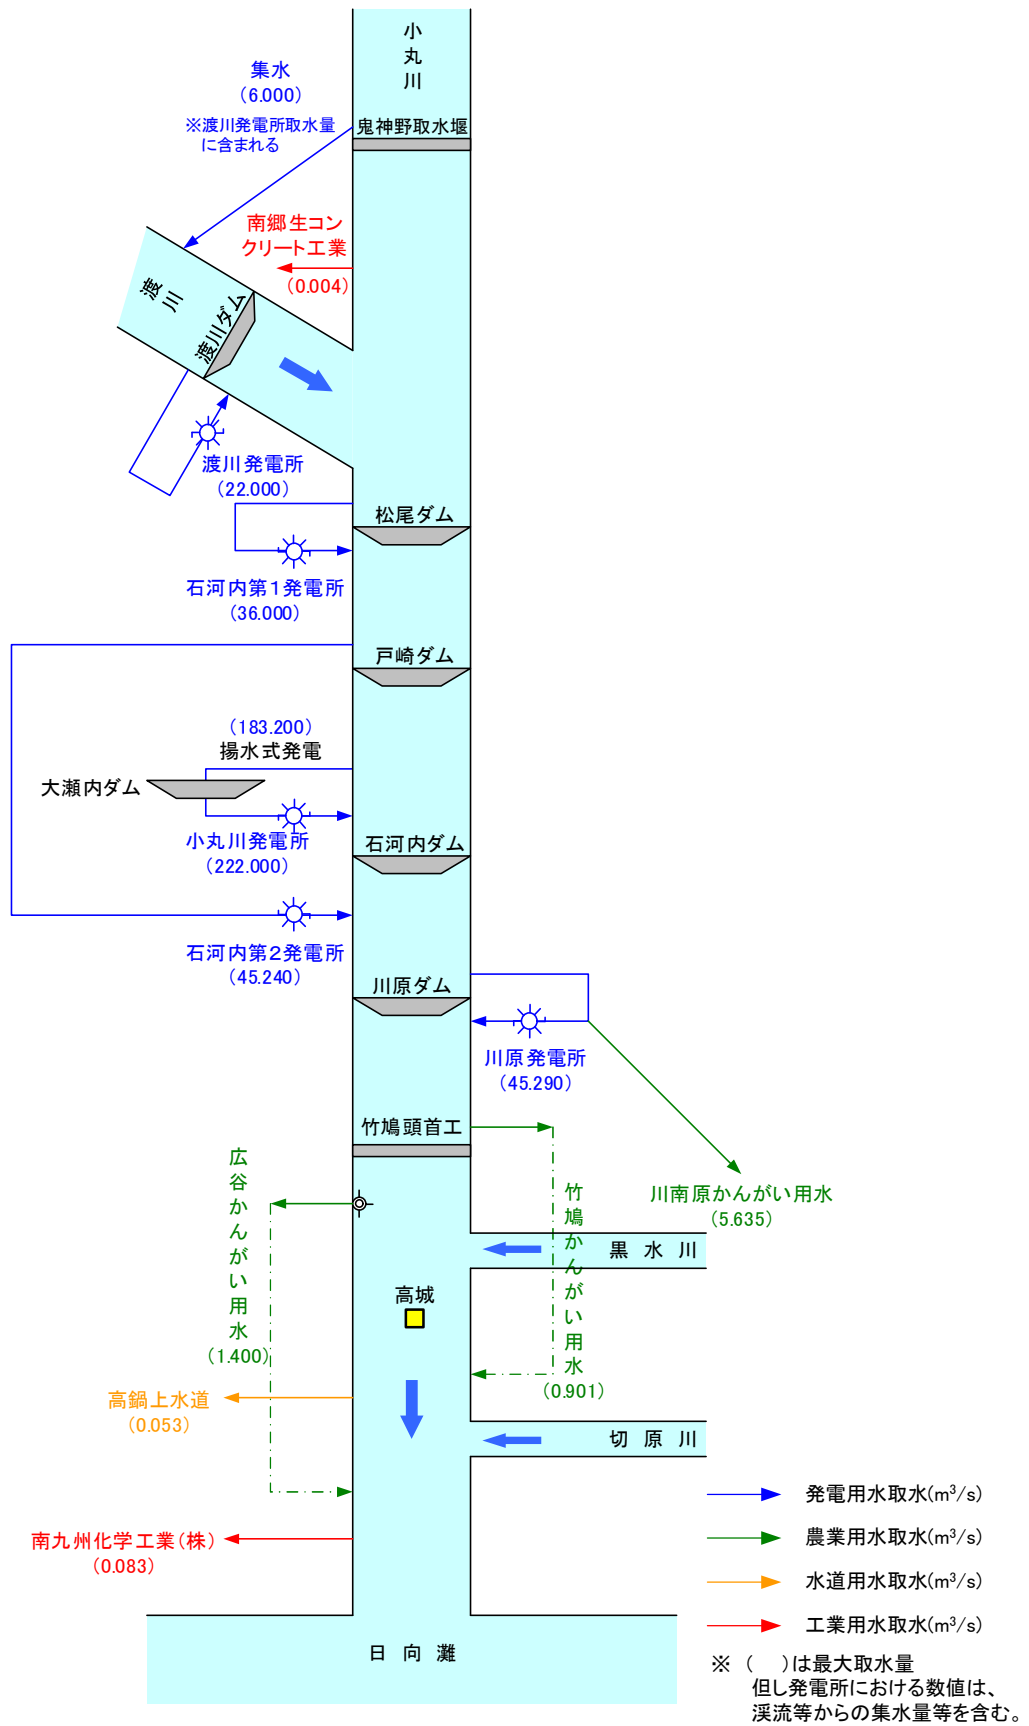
小丸川

集水
(6.000)
※渡川発電所取水量に含まれる

鬼神野取水堰

南郷生コンクリート工業
(0.004)

渡川

渡川ダム

渡川発電所
(22.000)

松尾ダム

石河内第1発電所
(36.000)

戸崎ダム

(183.200)
揚水式発電

大瀬内ダム

小丸川発電所
(222.000)

石河内ダム

石河内第2発電所
(45.240)

川原ダム

川原発電所
(45.290)

竹鳩頭首工

川南原かんがい用水
(5.635)

広谷かんがい用水
(1.400)

竹鳩かんがい用水
(0.901)

黒　水　川

高城

高鍋上水道
(0.053)

切　原　川

南九州化学工業(株)
(0.083)

日　向　灘

発電用水取水($m^3/s$)
農業用水取水($m^3/s$)
水道用水取水($m^3/s$)
工業用水取水($m^3/s$)

※(　)は最大取水量
但し発電所における数値は、渓流等からの集水量等を含む。